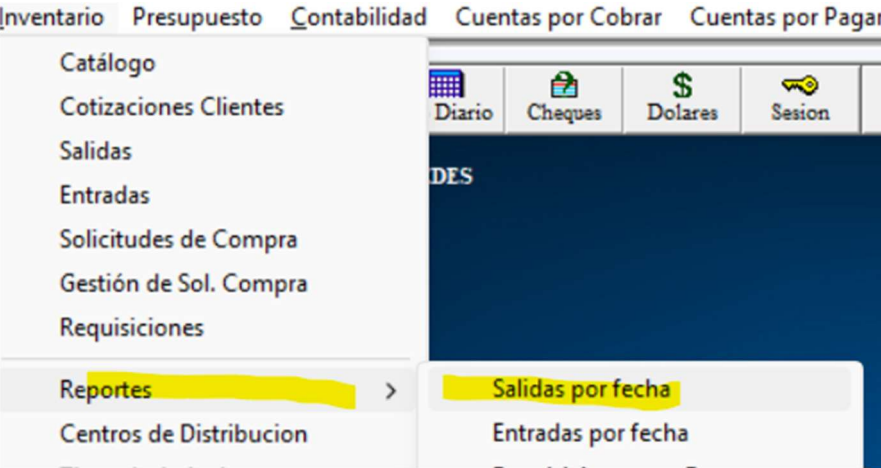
Inventario Presupuesto Contabilidad Cuentas por Cobrar Cuentas por Pagar

Catálogo
Cotizaciones Clientes
Salidas
Entradas
Solicitudes de Compra
Gestión de Sol. Compra
Requisiciones
Reportes >
Centros de Distribucion

Diario Cheques Dolares Sesion

DES

Salidas por fecha
Entradas por fecha